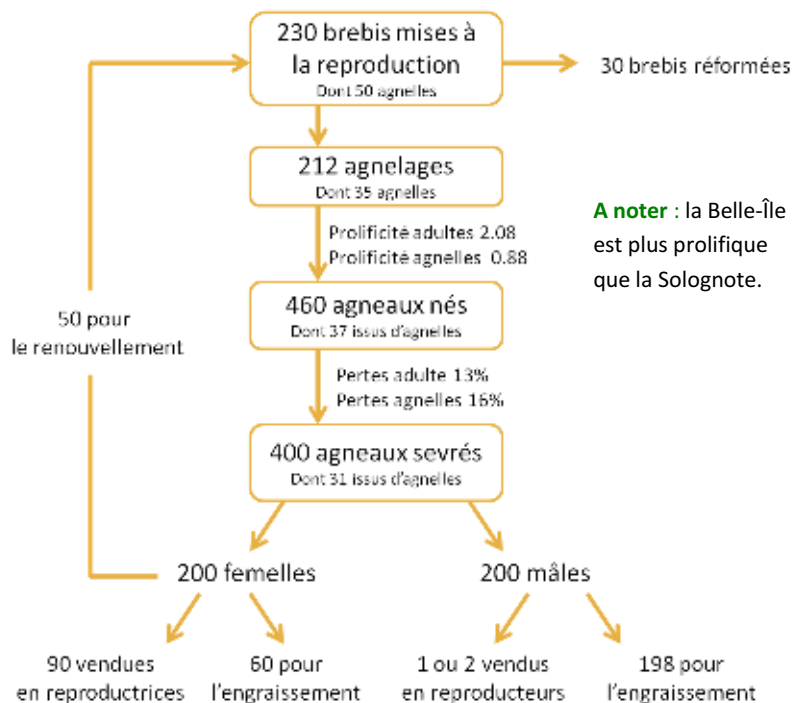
230 brebis mises à la reproduction
Dont 50 agnelles

30 brebis réformées

212 agnelages
Dont 35 agnelles

Prolificité adultes 2.08
Prolificité agnelles 0.88

A noter : la Belle-Île est plus prolifique que la Solognote.

50 pour le renouvellement

460 agneaux nés
Dont 37 issus d'agnelles

Pertes adulte 13%
Pertes agnelles 16%

400 agneaux sevrés
Dont 31 issus d'agnelles

200 femelles

200 mâles

90 vendues en reproductrices

60 pour l'engraissement

1 ou 2 vendus en reproducteurs

198 pour l'engraissement